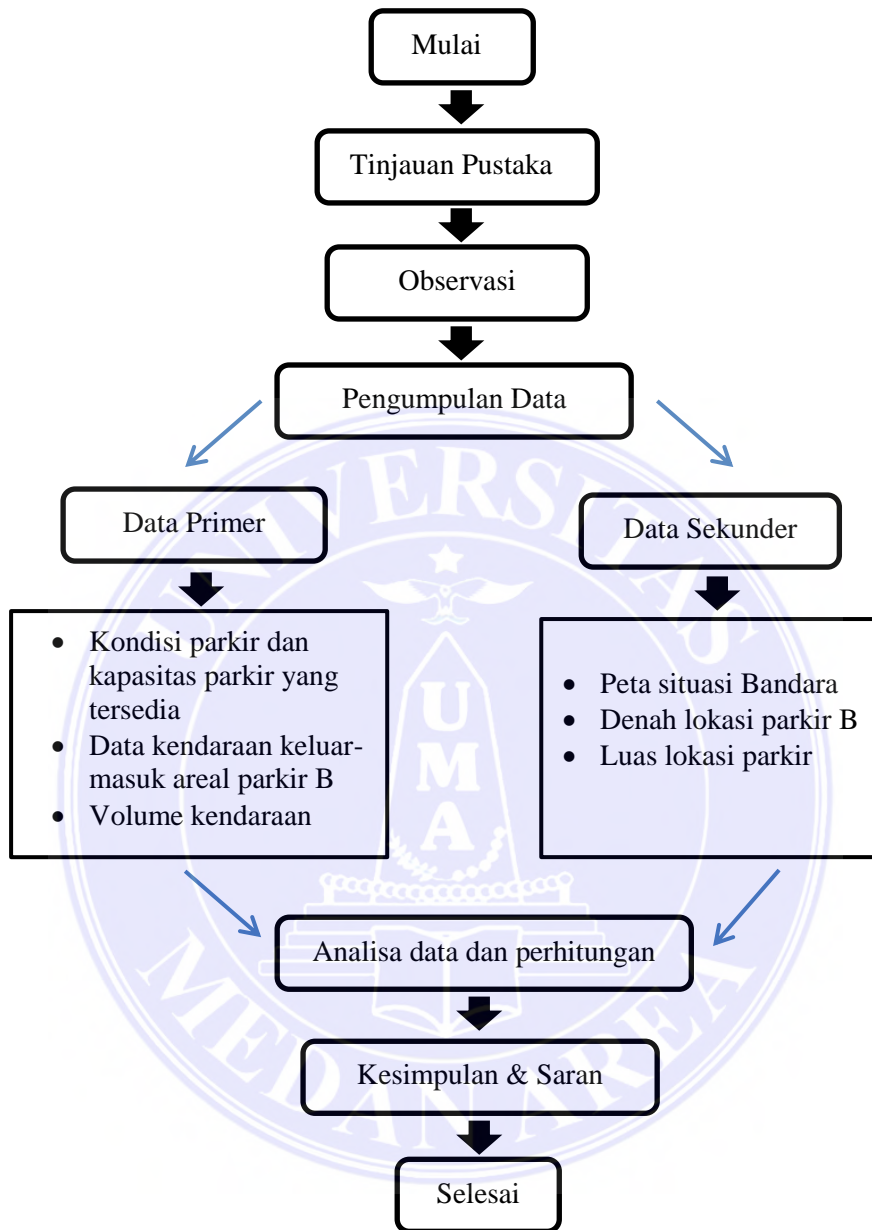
Mulai

Tinjauan Pustaka

Observasi

Pengumpulan Data

Data Primer

- Kondisi parkir dan kapasitas parkir yang tersedia
- Data kendaraan keluar-masuk areal parkir B
- Volume kendaraan

Data Sekunder

- Peta situasi Bandara
- Denah lokasi parkir B
- Luas lokasi parkir

Analisa data dan perhitungan

Kesimpulan & Saran

Selesai

UNIVERSITAS
U
M
A
MEDAN AREA